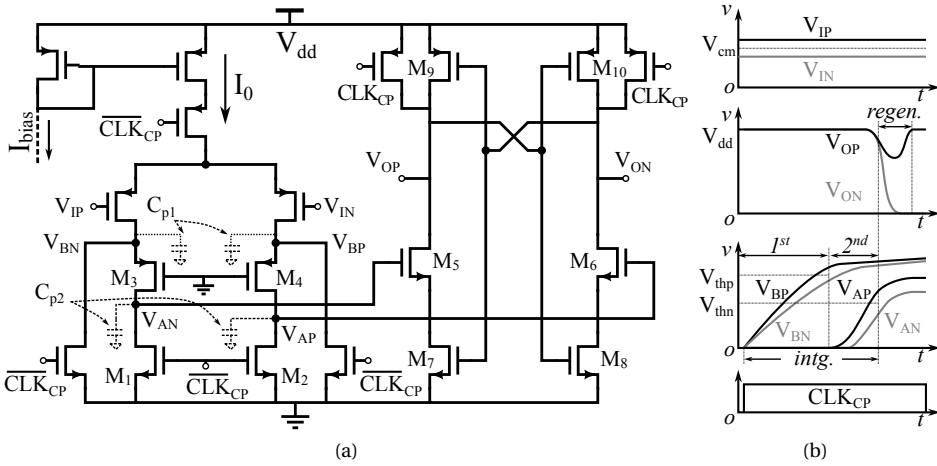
$V_{dd}$
$I_0$
$I_{bias}$
$\overline{CLK_{CP}}$
$CLK_{CP}$
$M_9$
$M_{10}$
$CLK_{CP}$
$V_{OP}$
$V_{ON}$
$V_{IP}$
$V_{IN}$
$C_{p1}$
$V_{BN}$
$V_{BP}$
$M_3$
$M_4$
$M_5$
$M_6$
$C_{p2}$
$V_{AN}$
$V_{AP}$
$\overline{CLK_{CP}}$
$M_1$
$\overline{CLK_{CP}}$
$M_2$
$\overline{CLK_{CP}}$
$M_7$
$M_8$
(a)

$v$
$V_{IP}$
$V_{cm}$
$V_{IN}$
$o$
$t$
$v$
regen.
$V_{dd}$
$V_{OP}$
$V_{ON}$
$o$
$t$
$v$
$1^{st}$
$2^{nd}$
$V_{thp}$
$V_{thn}$
$V_{BP}$
$V_{AP}$
$V_{BN}$
$V_{AN}$
$o$
intg.
$t$
$CLK_{CP}$
$o$
$t$
(b)